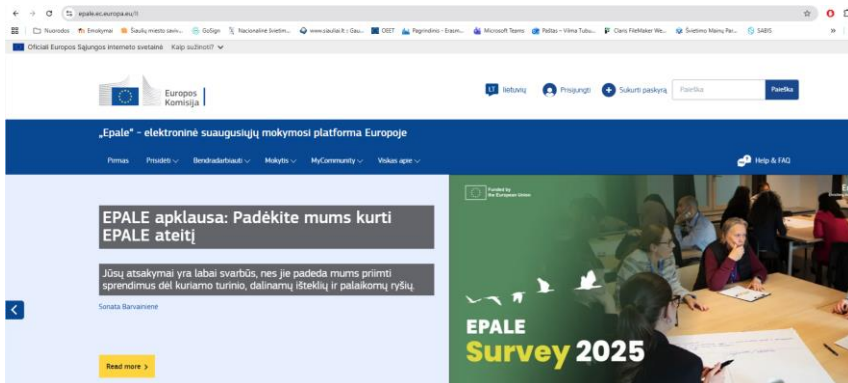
epale.ec.europa.eu/lt

Nuorodos Emokymai Šiaulių miesto saviv... GoSign Nacionalinė švietim... www.siauliai.lt :: Gau... DEET Pagrindinio - Erasm... Microsoft Teams Paštas – Vilma Tubu... Claris FileMaker We... Švietimo Mainų Par... SABIS

Oficiali Europos Sąjungos interneto svetainė Kaip sužinoti?

Europos Komisija

lietuvių Prisijungti Sukurti paskyrą Paieška Paieška

„Epale" - elektroninė suaugusiųjų mokymosi platforma Europoje

Pirmas Prisidėti Bendradarbiauti Mokytis MyCommunity Viskas apie

Help & FAQ

EPALE apklausa: Padėkite mums kurti EPALE ateitį

Jūsų atsakymai yra labai svarbūs, nes jie padeda mums priimti sprendimus dėl kuriamo turinio, dalinamų išteklių ir palaikomų ryšių.

Sonata Barvainienė

Read more >

Funded by the European Union

EPALE
Survey 2025